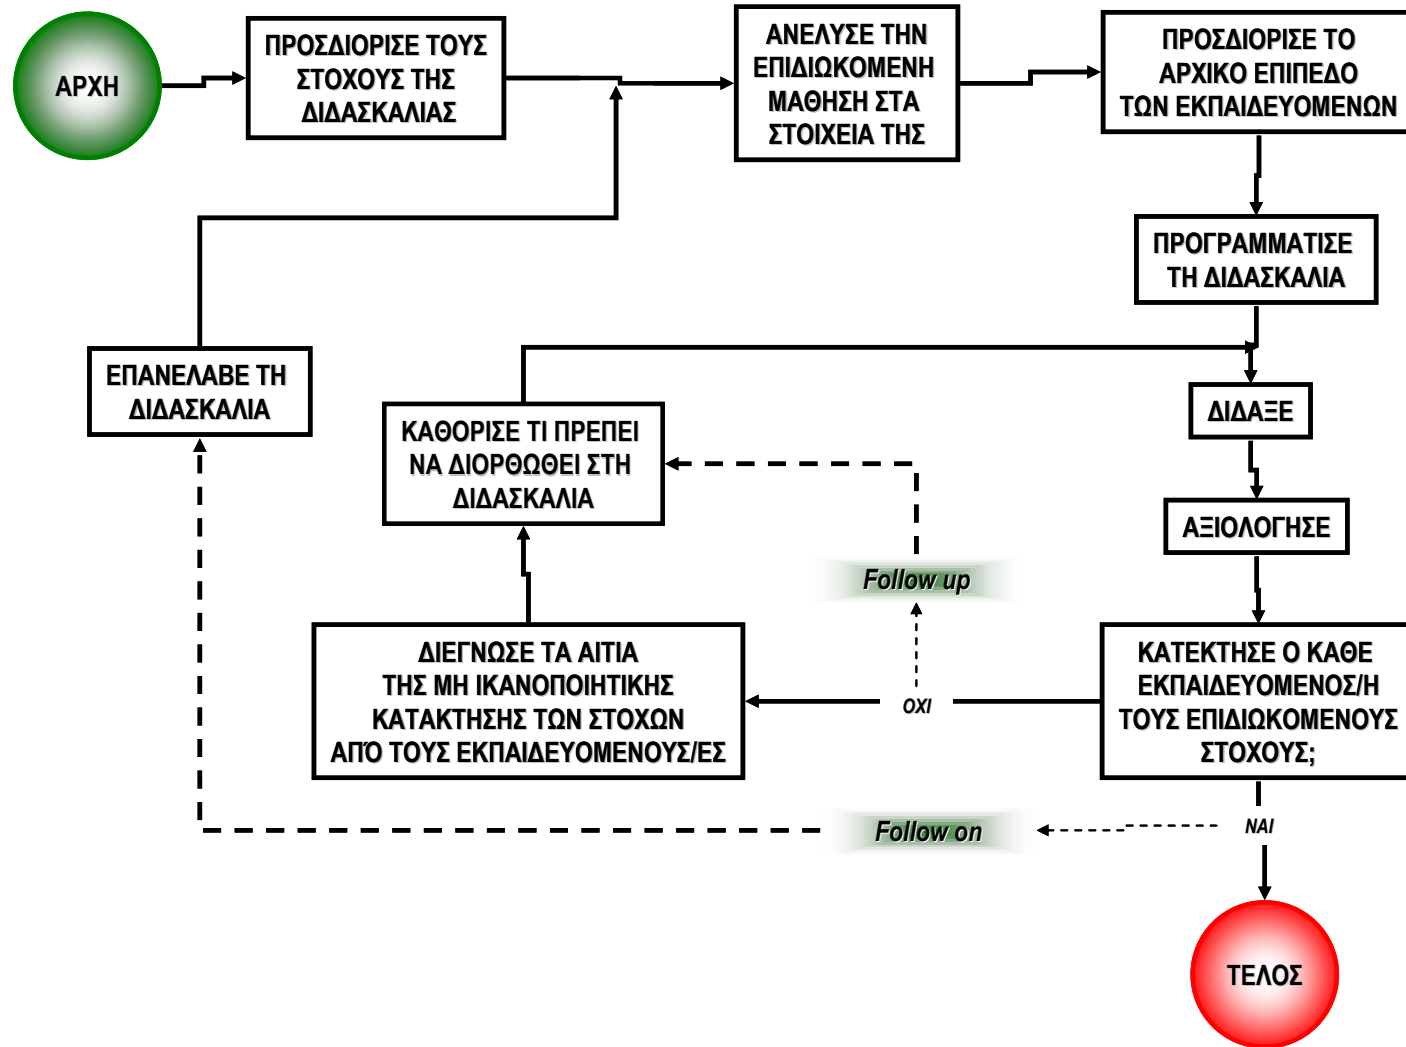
ΑΡΧΗ

ΠΡΟΣΔΙΟΡΙΣΕ ΤΟΥΣ ΣΤΟΧΟΥΣ ΤΗΣ ΔΙΔΑΣΚΑΛΙΑΣ

ΑΝΕΛΥΣΕ ΤΗΝ ΕΠΙΔΙΩΚΟΜΕΝΗ ΜΑΘΗΣΗ ΣΤΑ ΣΤΟΙΧΕΙΑ ΤΗΣ

ΠΡΟΣΔΙΟΡΙΣΕ ΤΟ ΑΡΧΙΚΟ ΕΠΙΠΕΔΟ ΤΩΝ ΕΚΠΑΙΔΕΥΟΜΕΝΩΝ

ΠΡΟΓΡΑΜΜΑΤΙΣΕ ΤΗ ΔΙΔΑΣΚΑΛΙΑ

ΕΠΑΝΕΛΑΒΕ ΤΗ ΔΙΔΑΣΚΑΛΙΑ

ΚΑΘΟΡΙΣΕ ΤΙ ΠΡΕΠΕΙ ΝΑ ΔΙΟΡΘΩΘΕΙ ΣΤΗ ΔΙΔΑΣΚΑΛΙΑ

ΔΙΔΑΞΕ

ΑΞΙΟΛΟΓΗΣΕ

Follow up

ΔΙΕΓΝΩΣΕ ΤΑ ΑΙΤΙΑ ΤΗΣ ΜΗ ΙΚΑΝΟΠΟΙΗΤΙΚΗΣ ΚΑΤΑΚΤΗΣΗΣ ΤΩΝ ΣΤΟΧΩΝ ΑΠΌ ΤΟΥΣ ΕΚΠΑΙΔΕΥΟΜΕΝΟΥΣ/ΕΣ

ΟΧΙ

ΚΑΤΕΚΤΗΣΕ Ο ΚΑΘΕ ΕΚΠΑΙΔΕΥΟΜΕΝΟΣ/Η ΤΟΥΣ ΕΠΙΔΙΩΚΟΜΕΝΟΥΣ ΣΤΟΧΟΥΣ;

Follow on

ΝΑΙ

ΤΕΛΟΣ